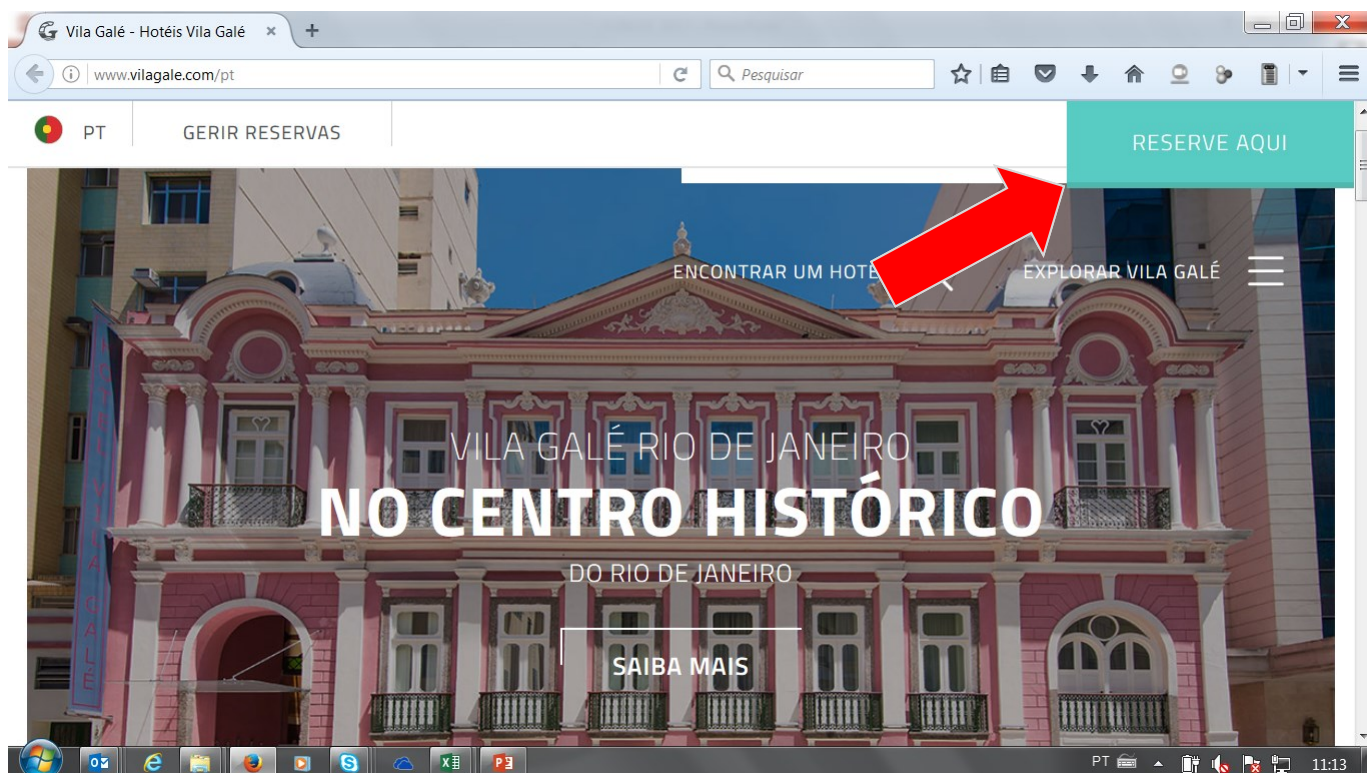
Vila Galé - Hotéis Vila Galé ×

www.vilagale.com/pt

Pesquisar

PT

GERIR RESERVAS

RESERVE AQUI

ENCONTRAR UM HOTE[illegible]

EXPLORAR VILA GALÉ

VILA GALÉ RIO DE JANEIRO

NO CENTRO HISTÓRICO

DO RIO DE JANEIRO

SAIBA MAIS

HOTEL VILA GALÉ

PT

11:13